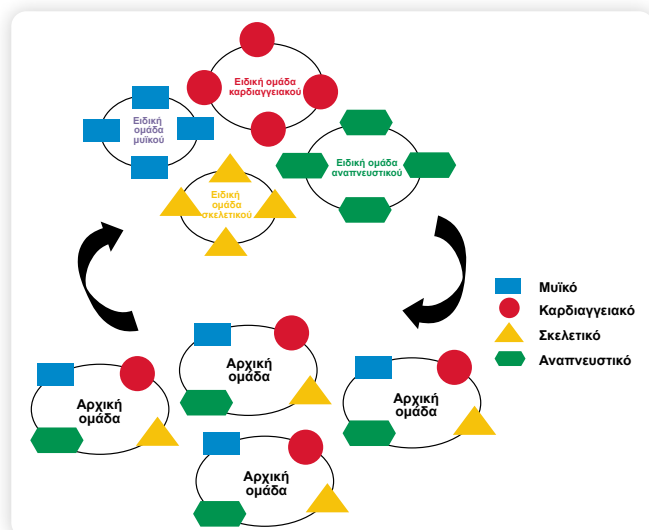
Ειδική ομάδα καρδιαγγειακού

Ειδική ομάδα μυϊκού

Ειδική ομάδα αναπνευστικού

Ειδική ομάδα σκελετικού

Μυϊκό
Καρδιαγγειακό
Σκελετικό
Αναπνευστικό

Αρχική ομάδα

Αρχική ομάδα

Αρχική ομάδα

Αρχική ομάδα